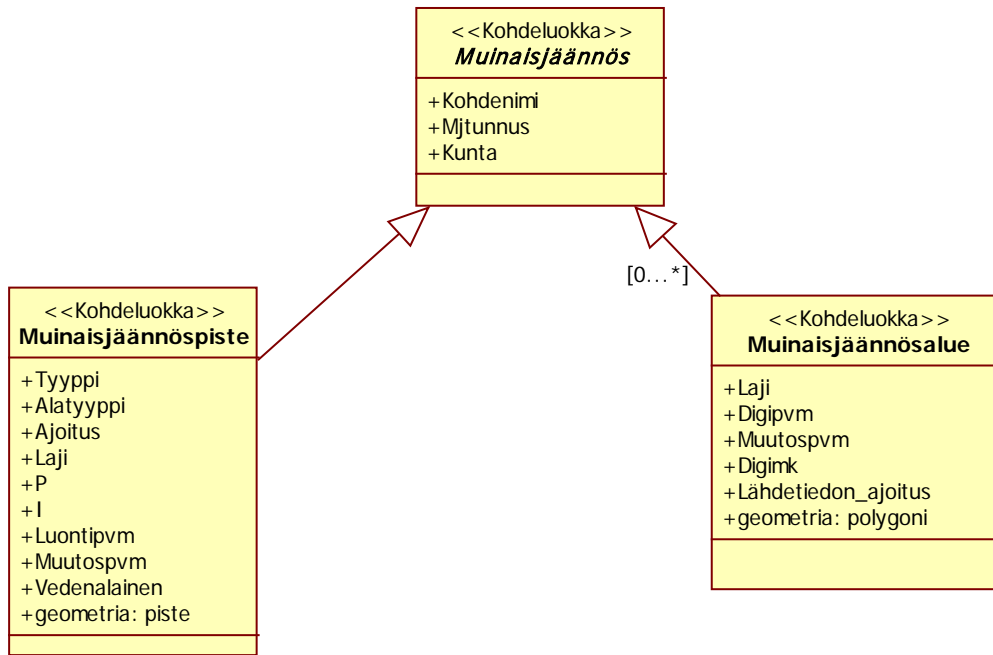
<<Kohdeluokka>>
*Muinaisjäännös*

+Kohdenimi
+Mjtunnus
+Kunta

<<Kohdeluokka>>
**Muinaisjäännöspiste**

+Tyyppi
+Alatyyppi
+Ajoitus
+Laji
+P
+I
+Luontipvm
+Muutospvm
+Vedenalainen
+geometria: piste

[0...*]

<<Kohdeluokka>>
**Muinaisjäännösalue**

+Laji
+Digipvm
+Muutospvm
+Digimk
+Lähdetiedon_ajoitus
+geometria: polygoni